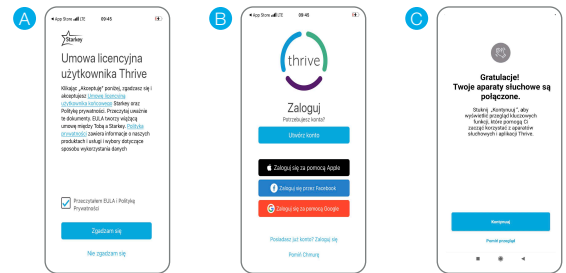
A

◂ App Store LTE 09:45

Starkey

Umowa licencyjna użytkownika Thrive

Klikając „Akceptuję" poniżej, zgadzasz się i akceptujesz Umowę licencyjną użytkownika końcowego Starkey oraz Politykę prywatności. Przeczytaj uważnie te dokumenty. EULA tworzy wiążącą umowę między Tobą a Starkey. Polityka prywatności zawiera informacje o naszych produktach i usługi i wybory dotyczące sposobu wykorzystania danych

Przeczytałem EULA i Politykę Prywatności

Zgadzam się

Nie zgadzam się

B

◂ App Store LTE 09:45

thrive

Zaloguj

Potrzebujesz konta?

Utwórz konto

Zaloguj się za pomocą Apple

Zaloguj się przez Facebook

Zaloguj się za pomocą Google

Posiadasz już konto? Zaloguj się

Pomiń Chmurę

C

Gratulacje!
Twoje aparaty słuchowe są połączone.

Stuknij „Kontynuuj", aby wyświetlić przegląd kluczowych funkcji, które pomogą Ci zacząć korzystać z aparatów słuchowych i aplikacji Thrive.

Kontynuuj

Pomiń przegląd